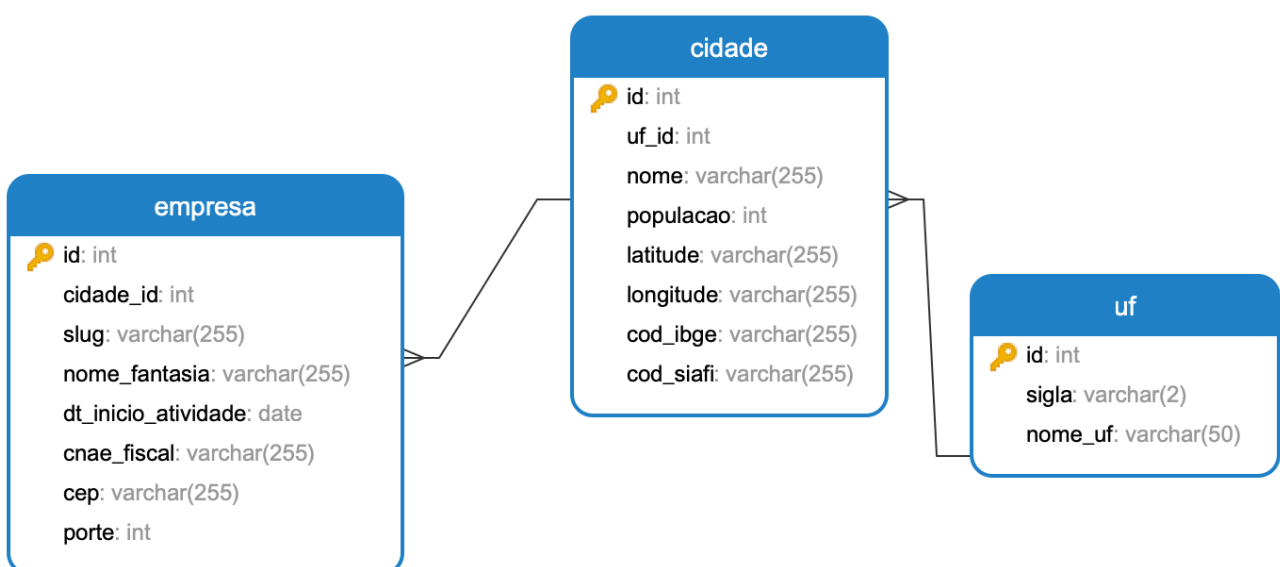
cidade
id: int
uf_id: int
nome: varchar(255)
populacao: int
latitude: varchar(255)
longitude: varchar(255)
cod_ibge: varchar(255)
cod_siafi: varchar(255)

empresa
id: int
cidade_id: int
slug: varchar(255)
nome_fantasia: varchar(255)
dt_inicio_atividade: date
cnae_fiscal: varchar(255)
cep: varchar(255)
porte: int

uf
id: int
sigla: varchar(2)
nome_uf: varchar(50)